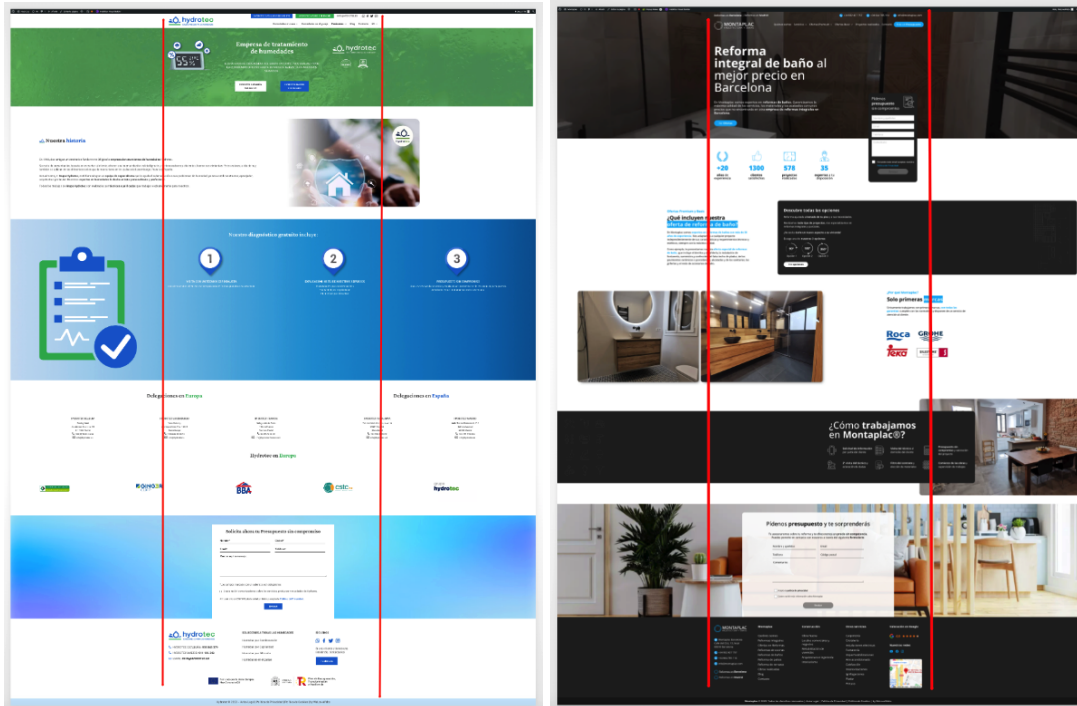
hydrotec

Empresa de tratamiento de humedades

hydrotec

Nuestra historia

Nuestro diagnóstico gratuito incluye:

1

2

3

Delegaciones en Europa

Delegaciones en España

Hydrotec en Europa

BBA

cstc

hydrotec

Solicita ahora tu Presupuesto sin compromiso

hydrotec

MONTAPLAC

Reforma integral de baño al mejor precio en Barcelona

Pídenos presupuesto sin compromiso

+20

1300

578

35

¿Qué incluyen nuestra oferta de reforma de baño?

Descubre todas las opciones

Solo primeras marcas

Roca

GROHE

Teka

¿Cómo trabajamos en Montaplac®?

Pídenos presupuesto y te sorprenderás

MONTAPLAC